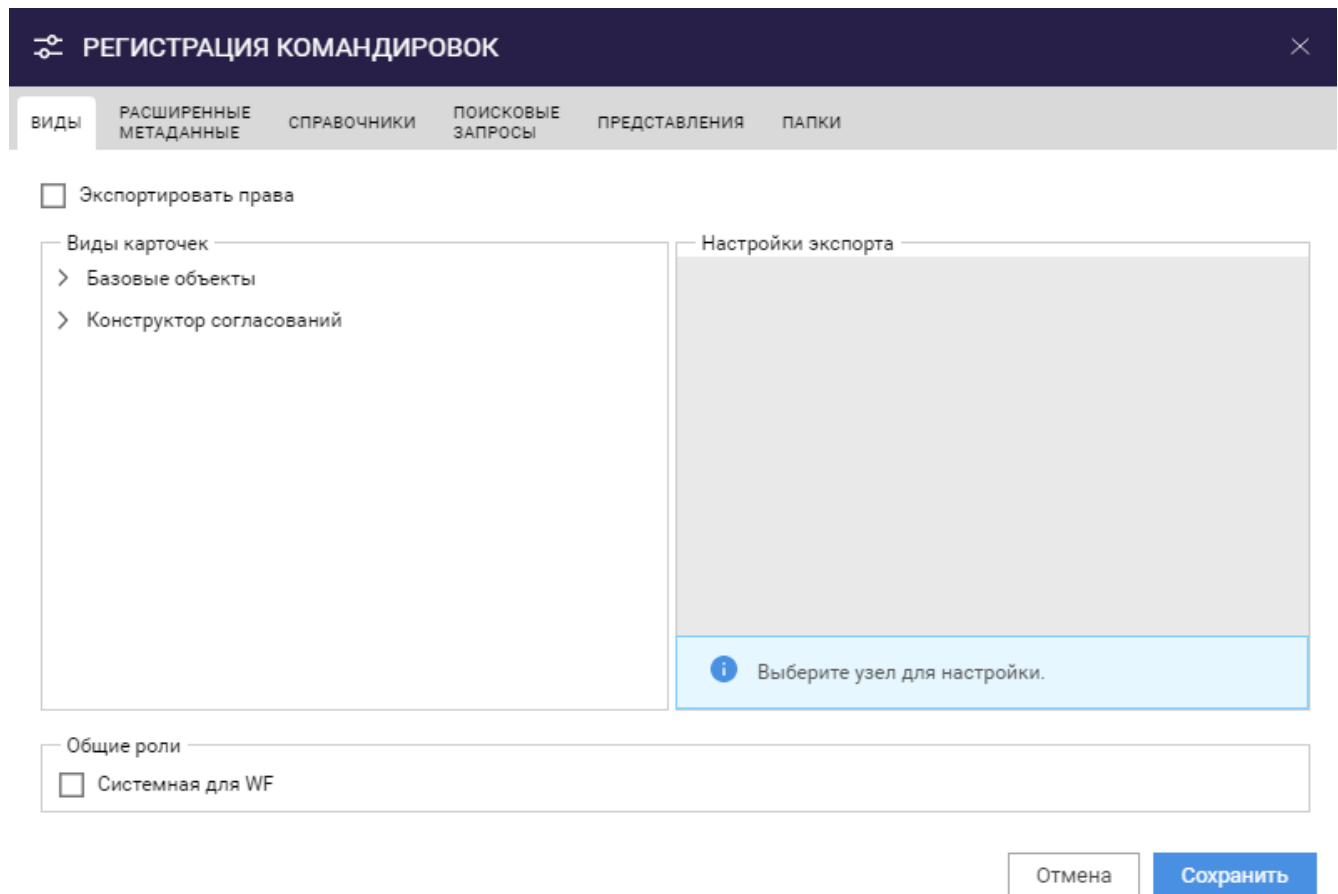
РЕГИСТРАЦИЯ КОМАНДИРОВОК

ВИДЫ
РАСШИРЕННЫЕ МЕТАДАННЫЕ
СПРАВОЧНИКИ
ПОИСКОВЫЕ ЗАПРОСЫ
ПРЕДСТАВЛЕНИЯ
ПАПКИ

Экспортировать права

Виды карточек
Базовые объекты
Конструктор согласований

Настройки экспорта
Выберите узел для настройки.

Общие роли
Системная для WF

Отмена
Сохранить